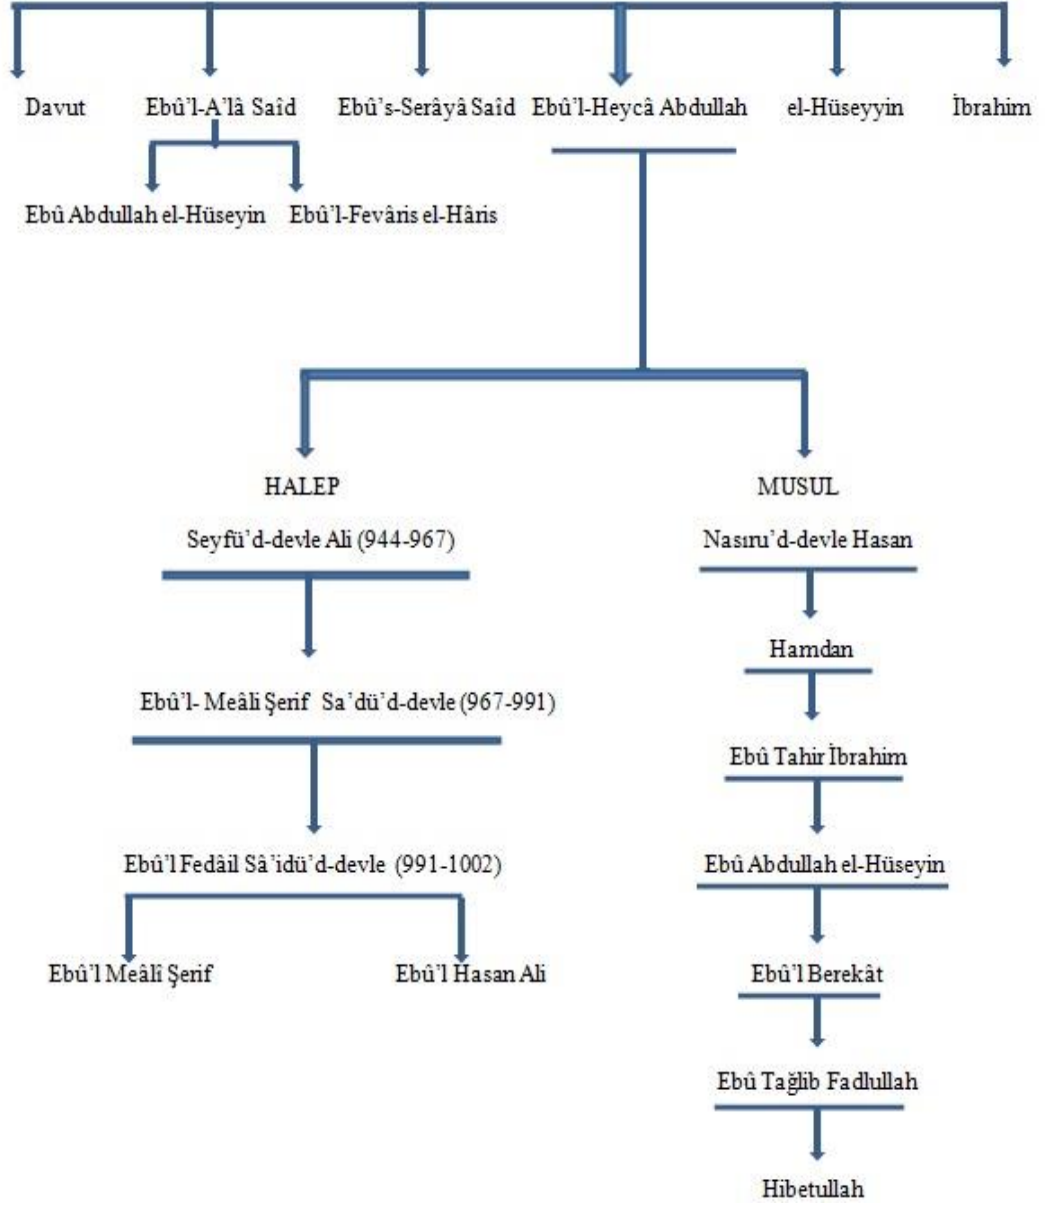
Davut Ebû'l-A'lâ Saîd Ebû's-Serâyâ Saîd Ebû'l-Heycâ Abdullah el-Hüseyyin İbrahim

Ebû Abdullah el-Hüseyin Ebû'l-Fevâris el-Hâris

HALEP

Seyfü'd-devle Ali (944-967)

Ebû'l- Meâli Şerif Sa'dü'd-devle (967-991)

Ebû'l Fedâil Sâ'idü'd-devle (991-1002)

Ebû'l Meâli Şerif Ebû'l Hasan Ali

MUSUL

Nasıru'd-devle Hasan

Hamdan

Ebû Tahir İbrahim

Ebû Abdullah el-Hüseyin

Ebû'l Berekât

Ebû Tağlib Fadlullah

Hibetullah